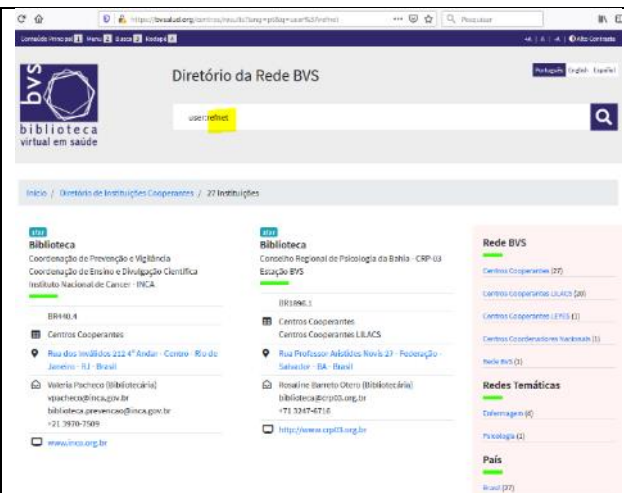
https://bvsalud.org/centros/results/?lang=pt&q=user%3Arefnet ··· Pesquisar

Conteúdo Principal 1 Menu 2 Busca 3 Rodapé 4

+A | A | -A | Alto Contraste

bvs
biblioteca
virtual em saúde

Diretório da Rede BVS

Português English Español

user:refnet

Início / Diretório de Instituições Cooperantes / 27 Instituições

star
Biblioteca
Coordenação de Prevenção e Vigilância
Coordenação de Ensino e Divulgação Científica
Instituto Nacional de Câncer - INCA

BR40.4

Centros Cooperantes

Rua dos Inválidos 212 4º Andar - Centro - Rio de Janeiro - RJ - Brasil

Valeria Pacheco (Bibliotecária)
vpacheco@inca.gov.br
biblioteca.prevencao@inca.gov.br
+21 3970-7509

www.inca.org.br

star
Biblioteca
Conselho Regional de Psicologia da Bahia - CRP-03
Estação BVS

BR1896.1

Centros Cooperantes
Centros Cooperantes LILACS

Rua Professor Aristides Novis 27 - Federação - Salvador - BA - Brasil

Rosaline Barreto Otero (Bibliotecária)
biblioteca@crp03.org.br
+71 3247-6716

http://www.crp03.org.br

Rede BVS

Centros Cooperantes (27)

Centros Cooperantes LILACS (20)

Centros Cooperantes LEYES (1)

Centros Coordenadores Nacionais (1)

Rede BVS (1)

Redes Temáticas

Enfermagem (4)

Psicologia (1)

País

Brasil (27)